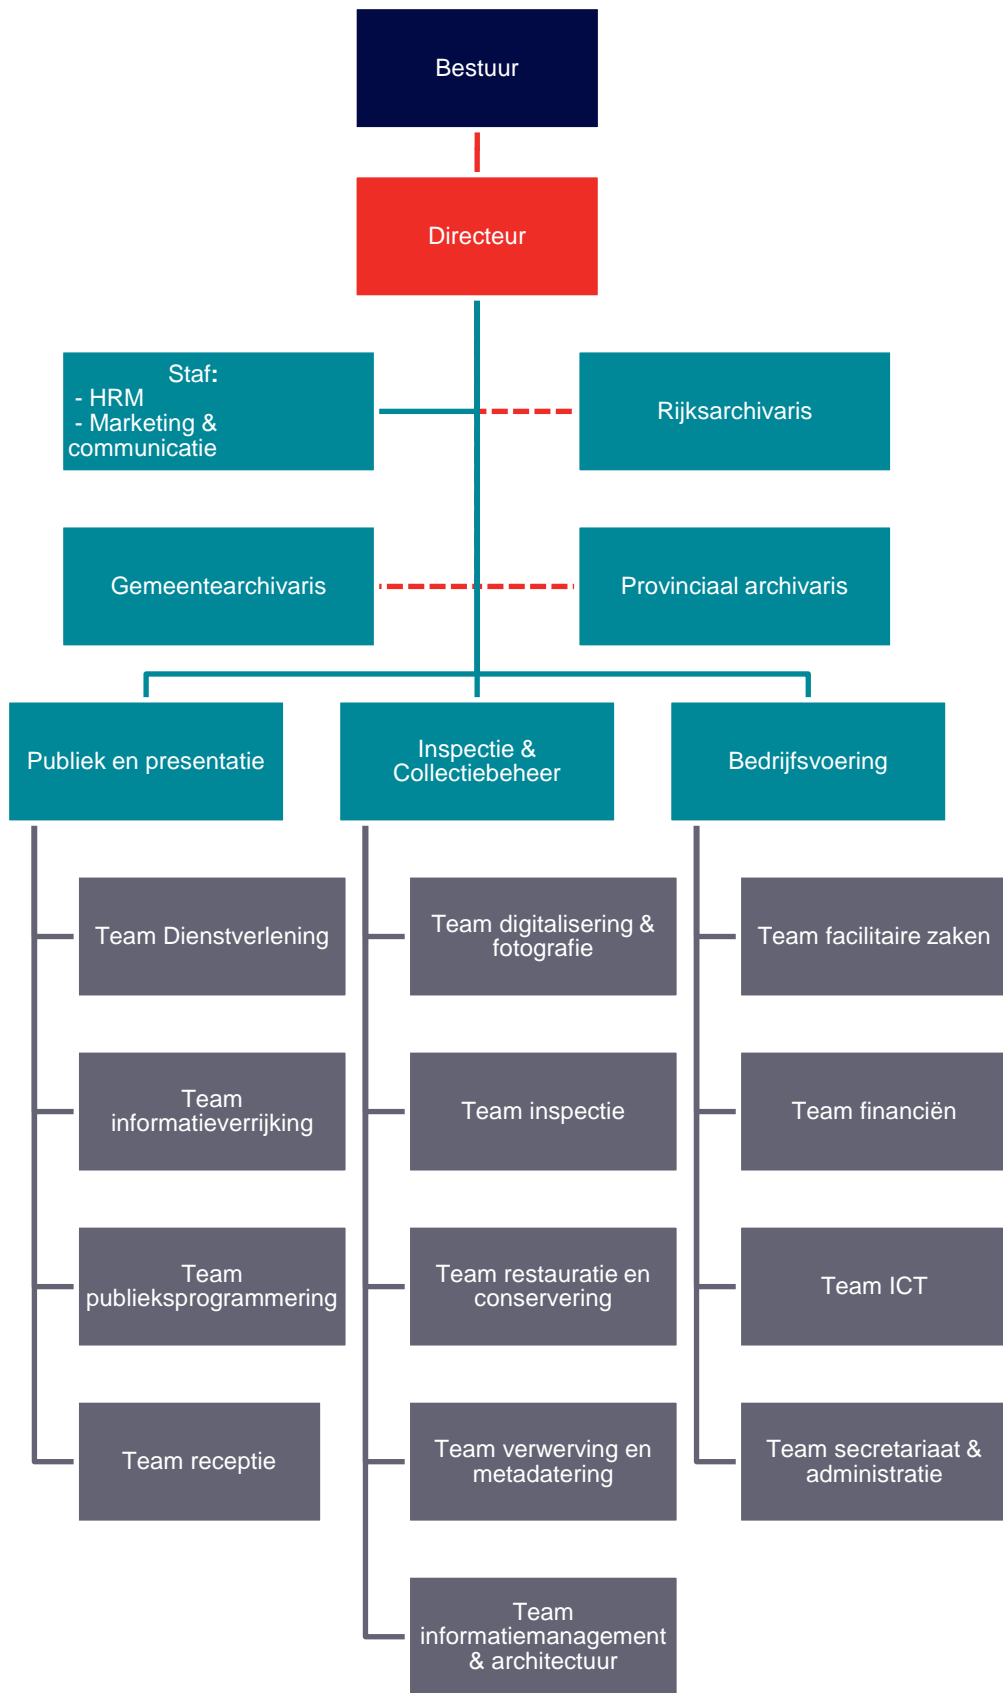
Bestuur

Directeur

Staf:
- HRM
- Marketing & communicatie

Rijksarchivaris

Gemeentearchivaris

Provinciaal archivaris

Publiek en presentatie

Inspectie & Collectiebeheer

Bedrijfsvoering

Team Dienstverlening

Team informatieverrijking

Team publieksprogrammering

Team receptie

Team digitalisering & fotografie

Team inspectie

Team restauratie en conservering

Team verwerving en metadatering

Team informatiemanagement & architectuur

Team facilitaire zaken

Team financiën

Team ICT

Team secretariaat & administratie